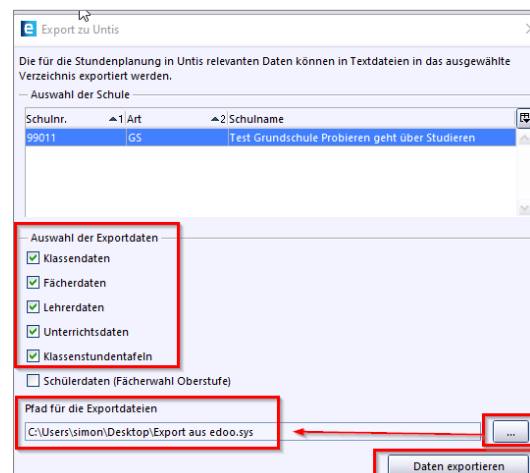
Export zu Untis

Die für die Stundenplanung in Untis relevanten Daten können in Textdateien in das ausgewählte Verzeichnis exportiert werden.

Auswahl der Schule

| Schulnr. 1 | Art 2 | Schulname |
|---|---|---|
| 99011 | GS | Test Grundschule Probieren geht über Studieren |

Auswahl der Exportdaten

Klassendaten

Fächerdaten

Lehrerdaten

Unterrichtsdaten

Klassenstundentafeln

Schülerdaten (Fächerwahl Oberstufe)

Pfad für die Exportdateien

C:\Users\simon\Desktop\Export aus edoo.sys

...

Daten exportieren